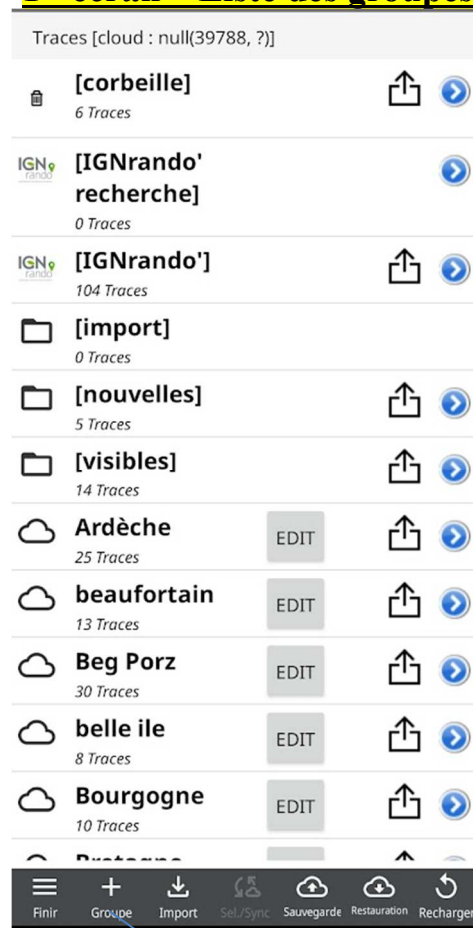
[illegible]

Traces [cloud : null(39788, ?)]

[corbeille]
6 Traces

IGN rando
[IGNrando' recherche]
0 Traces

IGN rando
[IGNrando']
104 Traces

[import]
0 Traces

[nouvelles]
5 Traces

[visibles]
14 Traces

Ardèche
25 Traces
EDIT

beaufortain
13 Traces
EDIT

Beg Porz
30 Traces
EDIT

belle ile
8 Traces
EDIT

Bourgogne
10 Traces
EDIT

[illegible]

Finir
Groupe
Import
Sel./Sync
Sauvegarde
Restauration
Recharger